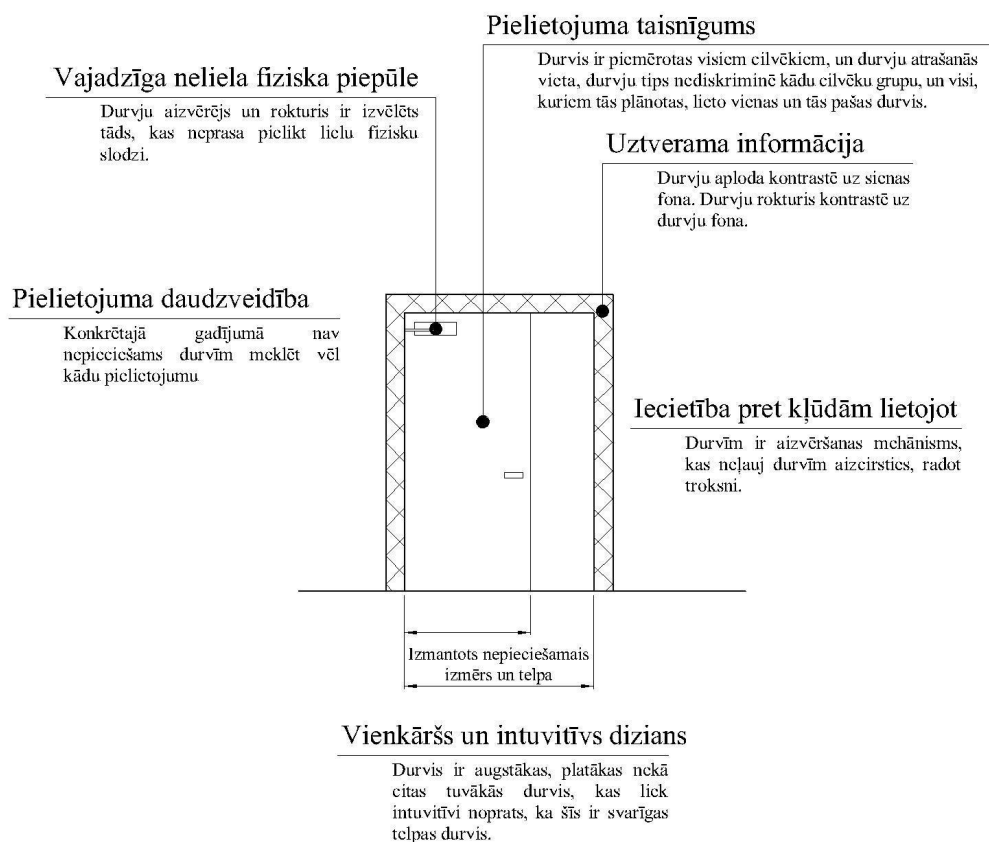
Pielietojuma taisnīgums

Durvis ir piemērotas visiem cilvēkiem, un durvju atrašanās vieta, durvju tips nediskriminē kādu cilvēku grupu, un visi, kuriem tās plānotas, lieto vienas un tās pašas durvis.

Vajadzīga neliela fiziska piepūle

Durvju aizvērējs un rokturis ir izvēlēts tāds, kas neprasa pielikt lielu fizisku slodzi.

Uztverama informācija

Durvju aploda kontrastē uz sienas fona. Durvju rokturis kontrastē uz durvju fona.

Pielietojuma daudzveidība

Konkrētajā gadījumā nav nepieciešams durvīm meklēt vēl kādu pielietojumu

Iecietība pret kļūdām lietojot

Durvīm ir aizvēršanas mehānisms, kas neļauj durvīm aizcirsties, radot troksni.

Izmantots nepieciešamais izmērs un telpa

Vienkāršs un intuvitīvs dizians

Durvis ir augstākas, platākas nekā citas tuvākās durvis, kas liek intuvitīvi noprats, ka šīs ir svarīgas telpas durvis.